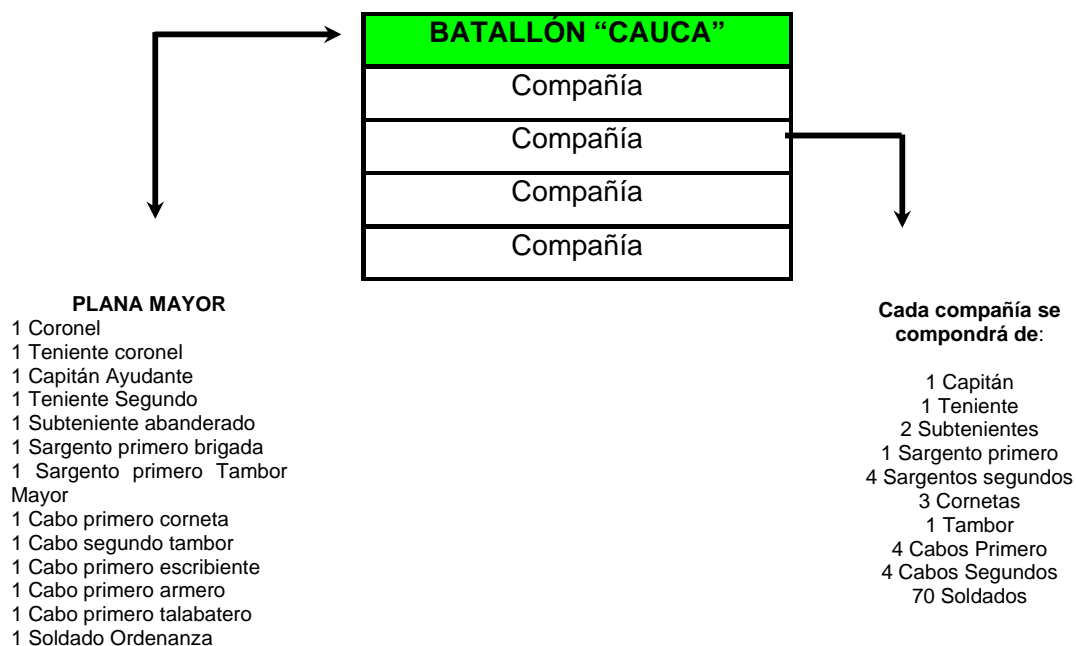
BATALLÓN “CAUCA”
Compañía
Compañía
Compañía
Compañía

PLANA MAYOR
1 Coronel
1 Teniente coronel
1 Capitán Ayudante
1 Teniente Segundo
1 Subteniente abanderado
1 Sargento primero brigada
1 Sargento primero Tambor Mayor
1 Cabo primero corneta
1 Cabo segundo tambor
1 Cabo primero escribiente
1 Cabo primero armero
1 Cabo primero talabatero
1 Soldado Ordenanza

Cada compañía se compondrá de:

1 Capitán
1 Teniente
2 Subtenientes
1 Sargento primero
4 Sargentos segundos
3 Cornetas
1 Tambor
4 Cabos Primero
4 Cabos Segundos
70 Soldados